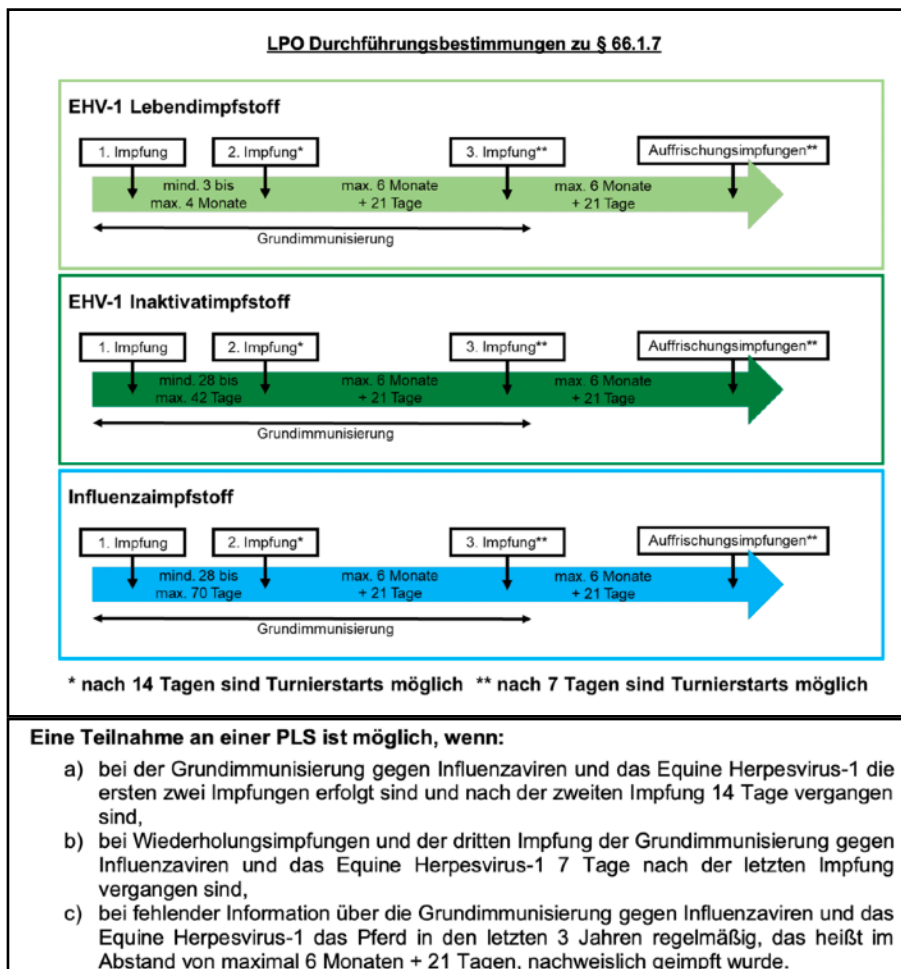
LPO Durchführungsbestimmungen zu § 66.1.7

EHV-1 Lebendimpfstoff

1. Impfung

2. Impfung*

3. Impfung**

Auffrischungsimpfungen**

mind. 3 bis max. 4 Monate

max. 6 Monate + 21 Tage

max. 6 Monate + 21 Tage

Grundimmunisierung

EHV-1 Inaktivatimpfstoff

1. Impfung

2. Impfung*

3. Impfung**

Auffrischungsimpfungen**

mind. 28 bis max. 42 Tage

max. 6 Monate + 21 Tage

max. 6 Monate + 21 Tage

Grundimmunisierung

Influenzaimpfstoff

1. Impfung

2. Impfung*

3. Impfung**

Auffrischungsimpfungen**

mind. 28 bis max. 70 Tage

max. 6 Monate + 21 Tage

max. 6 Monate + 21 Tage

Grundimmunisierung

* nach 14 Tagen sind Turnierstarts möglich ** nach 7 Tagen sind Turnierstarts möglich

Eine Teilnahme an einer PLS ist möglich, wenn:

a) bei der Grundimmunisierung gegen Influenzaviren und das Equine Herpesvirus-1 die ersten zwei Impfungen erfolgt sind und nach der zweiten Impfung 14 Tage vergangen sind,

b) bei Wiederholungsimpfungen und der dritten Impfung der Grundimmunisierung gegen Influenzaviren und das Equine Herpesvirus-1 7 Tage nach der letzten Impfung vergangen sind,

c) bei fehlender Information über die Grundimmunisierung gegen Influenzaviren und das Equine Herpesvirus-1 das Pferd in den letzten 3 Jahren regelmäßig, das heißt im Abstand von maximal 6 Monaten + 21 Tagen, nachweislich geimpft wurde.